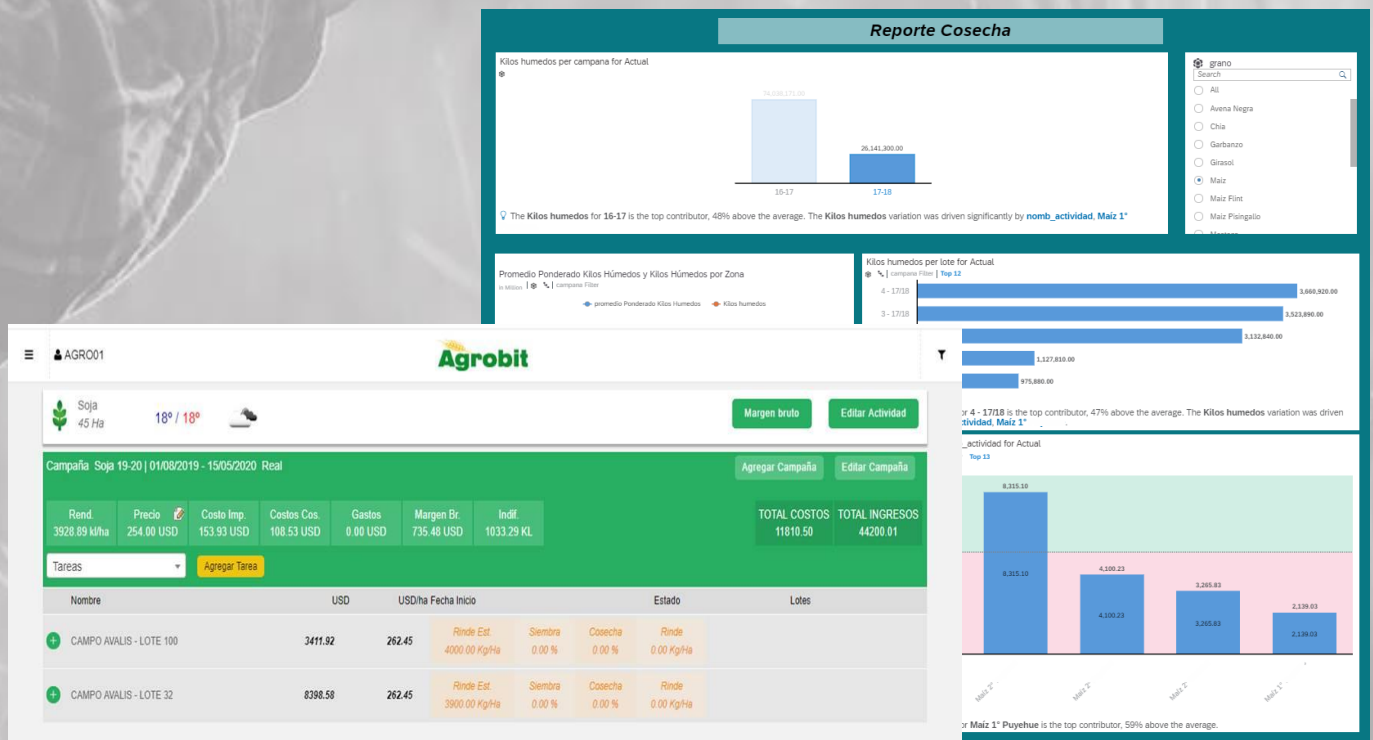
Reporte Cosecha

Kilos humedos per campana for Actual

74,338,171.00

26,141,300.00

16-17

17-18

The **Kilos humedos** for **16-17** is the top contributor, 48% above the average. The **Kilos humedos** variation was driven significantly by **nomb_actividad**, **Maiz 1°**

grano

Search

All

Avena Negra

Chia

Garbanzo

Girasol

Maiz

Maiz Flint

Maiz Pisingallo

Promedio Ponderado Kilos Húmedos y Kilos Húmedos por Zona

in Million | campana Filter

promedio Ponderado Kilos Humedos

Kilos humedos

Kilos humedos per lote for Actual

campana Filter | Top 12

4 - 17/18

3,660,920.00

3 - 17/18

3,523,890.00

3,132,840.00

1,127,810.00

975,880.00

r 4 - 17/18 is the top contributor, 47% above the average. The **Kilos humedos** variation was driven ctividad, Maiz 1°

_actividad for Actual

Top 13

8,315.10

8,315.10

4,100.23

4,100.23

3,265.83

3,265.83

2,139.03

2,139.03

Maiz 2°

Maiz 2°

Maiz 2°

Maiz 1°

r **Maiz 1° Puyehue** is the top contributor, 59% above the average.

AGRO01

Agrobit

Soja
45 Ha

18° / 18°

Margen bruto

Editar Actividad

Campaña Soja 19-20 | 01/08/2019 - 15/05/2020 Real

Agregar Campaña

Editar Campaña

| Rend. | Precio | Costo Imp. | Costos Cos. | Gastos | Margen Br. | Indif. | TOTAL COSTOS | TOTAL INGRESOS |
|---|---|---|---|---|---|---|---|---|
| 3928.89 kl/ha | 254.00 USD | 153.93 USD | 108.53 USD | 0.00 USD | 735.48 USD | 1033.29 KL | 11810.50 | 44200.01 |

Tareas

Agregar Tarea

| Nombre | USD | USD/ha | Fecha Inicio | | | | Estado | Lotes |
|---|---|---|---|---|---|---|---|---|
| CAMPO AVALIS - LOTE 100 | 3411.92 | 262.45 | Rinde Est. 4000.00 Kg/Ha | Siembra 0.00 % | Cosecha 0.00 % | Rinde 0.00 Kg/Ha | | |
| CAMPO AVALIS - LOTE 32 | 8398.58 | 262.45 | Rinde Est. 3900.00 Kg/Ha | Siembra 0.00 % | Cosecha 0.00 % | Rinde 0.00 Kg/Ha | | |